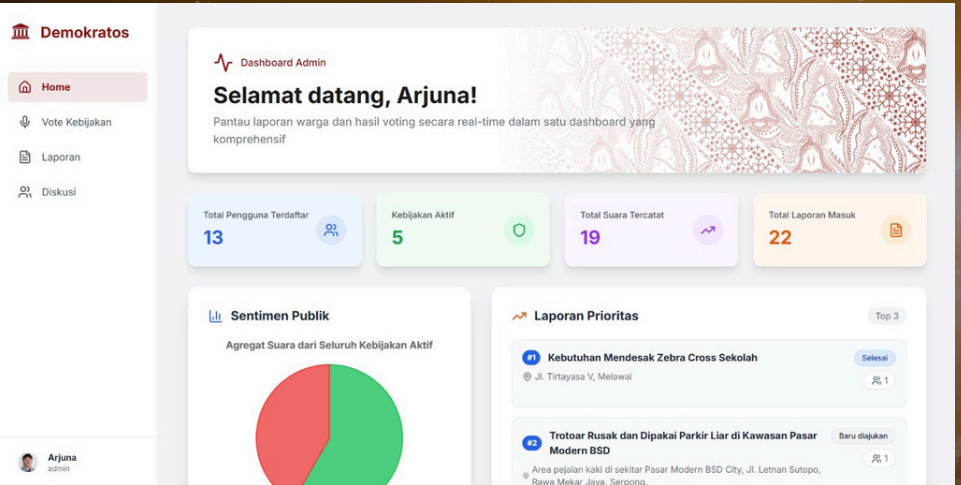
Demokratos

Home
Vote Kebijakan
Laporan
Diskusi

Arjuna
admin

Dashboard Admin

Selamat datang, Arjuna!

Pantau laporan warga dan hasil voting secara real-time dalam satu dashboard yang komprehensif

Total Pengguna Terdaftar
13

Kebijakan Aktif
5

Total Suara Tercatat
19

Total Laporan Masuk
22

Sentimen Publik

Agregat Suara dari Seluruh Kebijakan Aktif

Laporan Prioritas

Top 3

#1 Kebutuhan Mendesak Zebra Cross Sekolah
Selesai
Jl. Tirtayasa V, Melawai
1

#2 Trotoar Rusak dan Dipakai Parkir Liar di Kawasan Pasar Modern BSD
Baru diajukan
Area pejalan kaki di sekitar Pasar Modern BSD City, Jl. Letnan Sutopo, Rawa Mekar Jaya, Serpong,
1